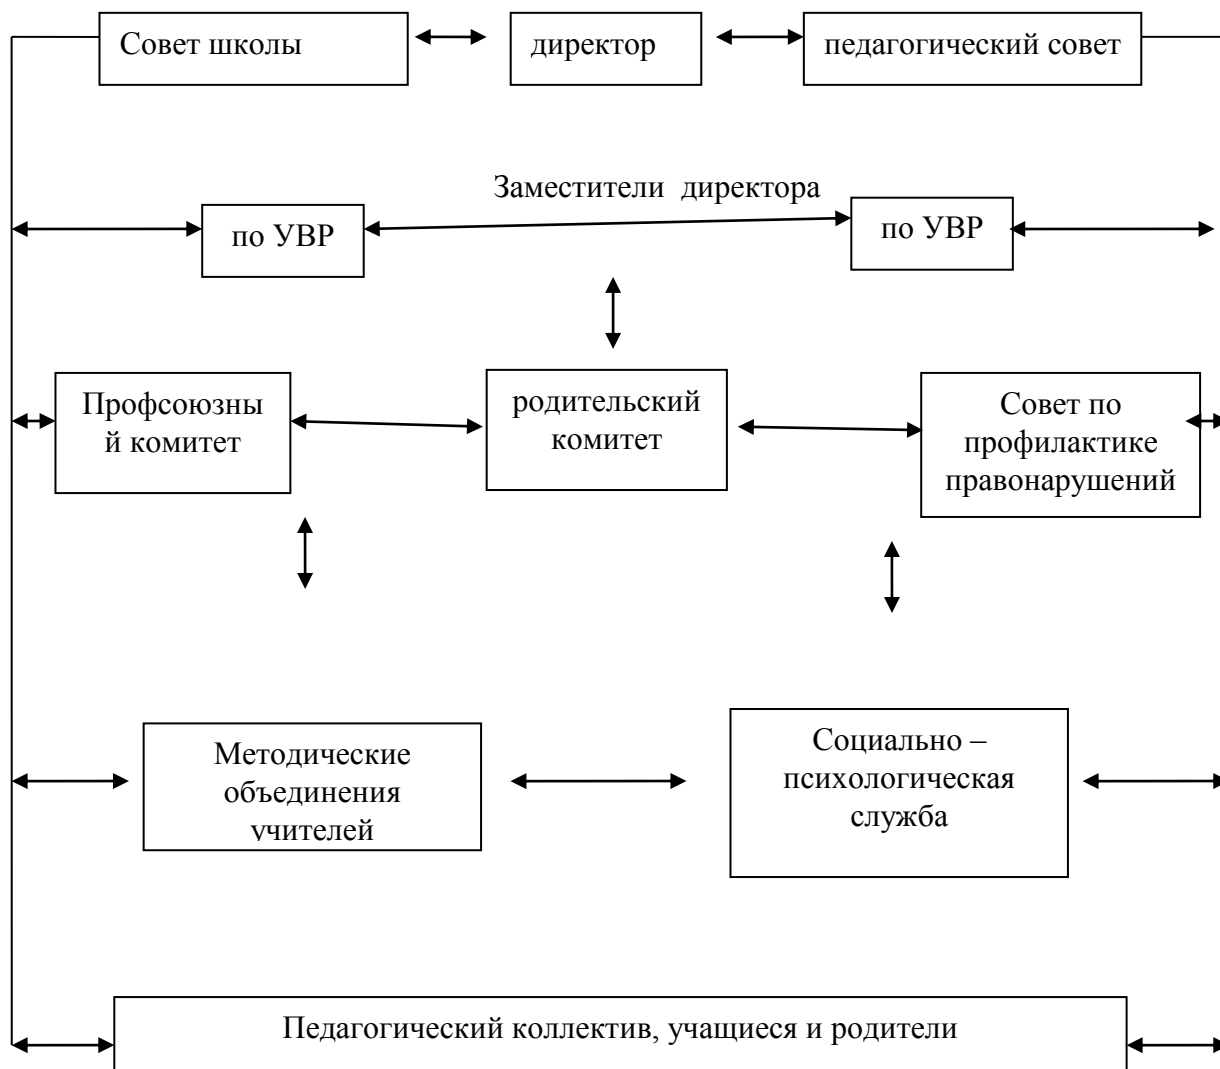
Совет школы

директор

педагогический совет

Заместители директора

по УВР

по УВР

Профсоюзный комитет

родительский комитет

Совет по профилактике правонарушений

Методические объединения учителей

Социально – психологическая служба

Педагогический коллектив, учащиеся и родители